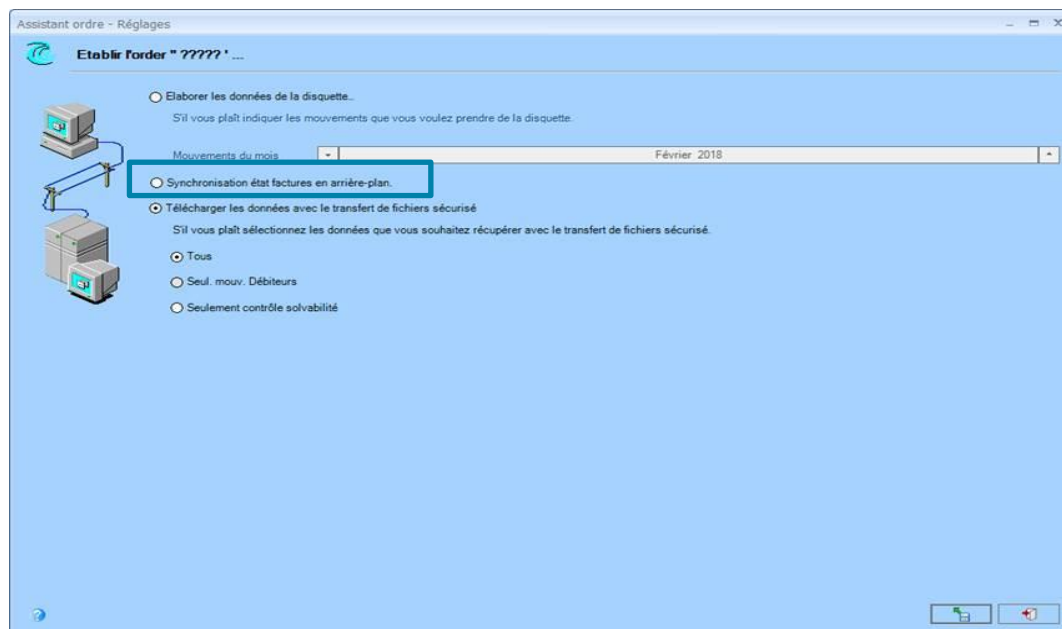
Assistant ordre - Réglages

Etablir l'order " ????? ' ...

Elaborer les données de la disquette..

S'il vous plaît indiquer les mouvements que vous voulez prendre de la disquette.

Mouvements du mois

Février 2018

Synchronisation état factures en arrière-plan.

Télécharger les données avec le transfert de fichiers sécurisé

S'il vous plaît sélectionnez les données que vous souhaitez récupérer avec le transfert de fichiers sécurisé.

Tous

Seul. mouv. Débiteurs

Seulement contrôle solvabilité